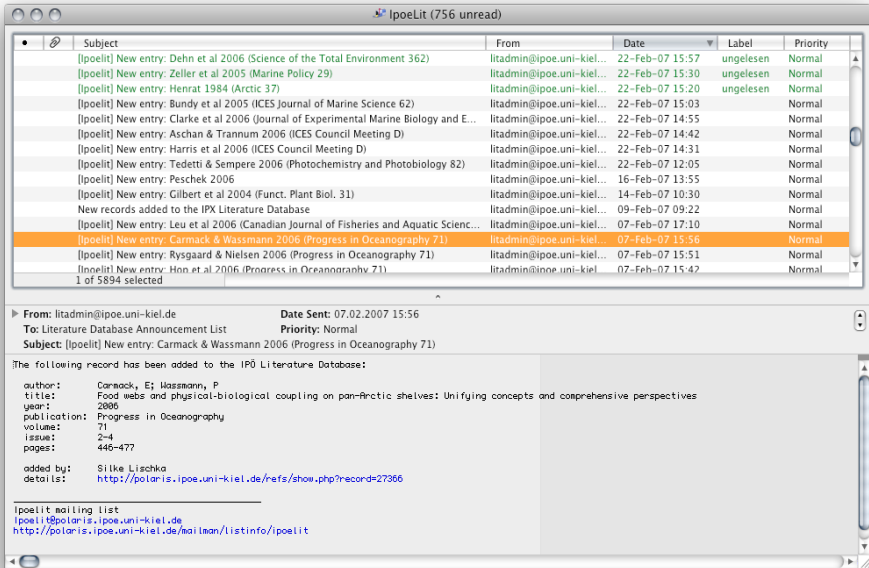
IpoeLit (756 unread)

| • | | Subject | From | Date | Label | Priority |
|---|---|---|---|---|---|---|
| | | [Ipoelit] New entry: Dehn et al 2006 (Science of the Total Environment 362) | litadmin@ipoe.uni-kiel.... | 22-Feb-07 15:57 | ungelesen | Normal |
| | | [Ipoelit] New entry: Zeller et al 2005 (Marine Policy 29) | litadmin@ipoe.uni-kiel.... | 22-Feb-07 15:30 | ungelesen | Normal |
| | | [Ipoelit] New entry: Henrat 1984 (Arctic 37) | litadmin@ipoe.uni-kiel.... | 22-Feb-07 15:20 | ungelesen | Normal |
| | | [Ipoelit] New entry: Bundy et al 2005 (ICES Journal of Marine Science 62) | litadmin@ipoe.uni-kiel.... | 22-Feb-07 15:03 | | Normal |
| | | [Ipoelit] New entry: Clarke et al 2006 (Journal of Experimental Marine Biology and E... | litadmin@ipoe.uni-kiel.... | 22-Feb-07 14:55 | | Normal |
| | | [Ipoelit] New entry: Aschan & Trannum 2006 (ICES Council Meeting D) | litadmin@ipoe.uni-kiel.... | 22-Feb-07 14:42 | | Normal |
| | | [Ipoelit] New entry: Harris et al 2006 (ICES Council Meeting D) | litadmin@ipoe.uni-kiel.... | 22-Feb-07 14:31 | | Normal |
| | | [Ipoelit] New entry: Tedetti & Sempere 2006 (Photochemistry and Photobiology 82) | litadmin@ipoe.uni-kiel.... | 22-Feb-07 12:05 | | Normal |
| | | [Ipoelit] New entry: Peschek 2006 | litadmin@ipoe.uni-kiel.... | 16-Feb-07 13:55 | | Normal |
| | | [Ipoelit] New entry: Gilbert et al 2004 (Funct. Plant Biol. 31) | litadmin@ipoe.uni-kiel.... | 14-Feb-07 10:30 | | Normal |
| | | New records added to the IPX Literature Database | litadmin@ipoe.uni-kiel.... | 09-Feb-07 09:22 | | Normal |
| | | [Ipoelit] New entry: Leu et al 2006 (Canadian Journal of Fisheries and Aquatic Scienc... | litadmin@ipoe.uni-kiel.... | 07-Feb-07 17:10 | | Normal |
| | | [Ipoelit] New entry: Carmack & Wassmann 2006 (Progress in Oceanography 71) | litadmin@ipoe.uni-kiel.... | 07-Feb-07 15:56 | | Normal |
| | | [Ipoelit] New entry: Rysgaard & Nielsen 2006 (Progress in Oceanography 71) | litadmin@ipoe.uni-kiel.... | 07-Feb-07 15:51 | | Normal |
| | | [Ipoelit] New entry: Hop et al 2006 (Progress in Oceanography 71) | litadmin@ipoe.uni-kiel.... | 07-Feb-07 15:42 | | Normal |

1 of 5894 selected

From: litadmin@ipoe.uni-kiel.de
To: Literature Database Announcement List
Subject: [Ipoelit] New entry: Carmack & Wassmann 2006 (Progress in Oceanography 71)
Date Sent: 07.02.2007 15:56
Priority: Normal

The following record has been added to the IPÖ Literature Database:

author: Carmack, E; Wassmann, P
title: Food webs and physical-biological coupling on pan-Arctic shelves: Unifying concepts and comprehensive perspectives
year: 2006
publication: Progress in Oceanography
volume: 71
issue: 2-4
pages: 446-477

added by: Silke Lischka
details: http://polaris.ipoe.uni-kiel.de/refs/show.php?record=27366

Ipoelit mailing list
Ipoelit@polaris.ipoe.uni-kiel.de
http://polaris.ipoe.uni-kiel.de/mailman/listinfo/ipoelit